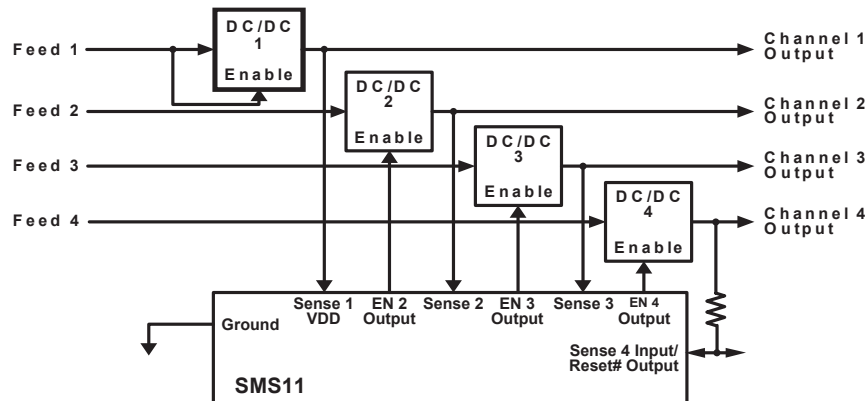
Feed 1
Feed 2
Feed 3
Feed 4

DC/DC
1
Enable

DC/DC
2
Enable

DC/DC
3
Enable

DC/DC
4
Enable

Channel 1 Output
Channel 2 Output
Channel 3 Output
Channel 4 Output

Ground
Sense 1 VDD
EN 2 Output
Sense 2
EN 3 Output
Sense 3
EN 4 Output
Sense 4 Input/ Reset# Output
SMS11